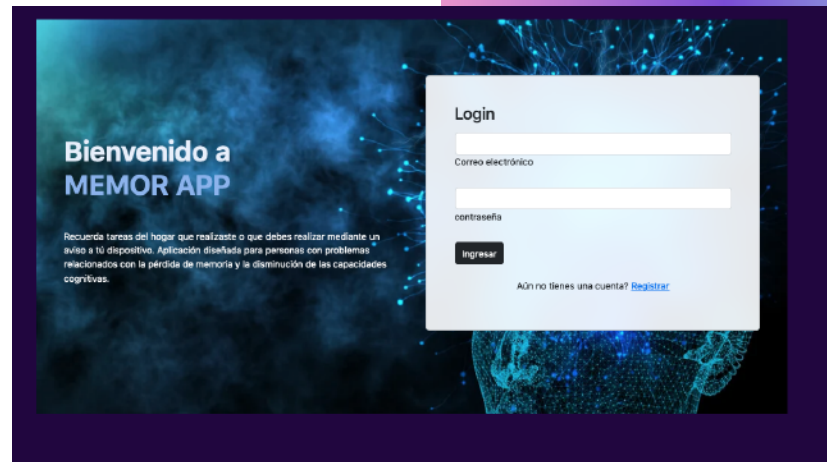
Bienvenido a
MEMOR APP

Recuerda tareas del hogar que realizaste o que debes realizar mediante un aviso a tú dispositivo. Aplicación diseñada para personas con problemas relacionados con la pérdida de memoria y la disminución de las capacidades cognitivas.

Login

Correo electrónico

contraseña

Ingresar

Aún no tienes una cuenta? Registrar